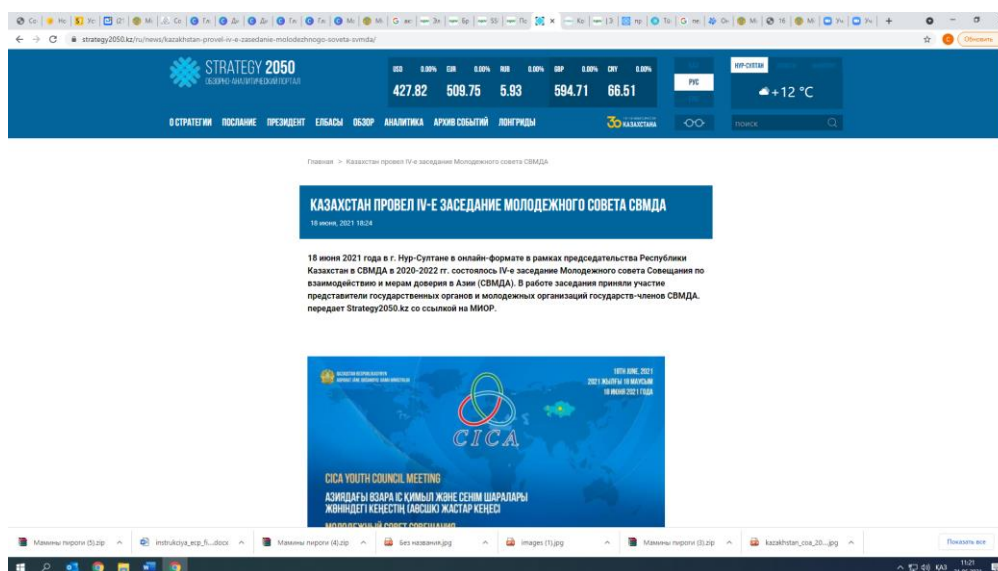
strategy2050.kz/ru/news/kazakhstan-provel-iv-e-zasedanie-molodezhnogo-soveta-svmda/

Обновить

STRATEGY 2050
ОБЗОРНО-АНАЛИТИЧЕСКИЙ ПОРТАЛ

USD 0.00% EUR 0.00% RUB 0.00% GBP 0.00% CNY 0.00%
427.82 509.75 5.93 594.71 66.51

РУС

НУР-СУЛТАН
+12 °C

О СТРАТЕГИИ ПОСЛАНИЕ ПРЕЗИДЕНТ ЕЛБАСЫ ОБЗОР АНАЛИТИКА АРХИВ СОБЫТИЙ ЛОНГРИДЫ

30 КАЗАХСТАНА

ПОИСК

Главная > Казахстан провел IV-е заседание Молодежного совета СВМДА

КАЗАХСТАН ПРОВЕЛ IV-Е ЗАСЕДАНИЕ МОЛОДЕЖНОГО СОВЕТА СВМДА

18 июня, 2021 18:24

18 июня 2021 года в г. Нур-Султане в онлайн-формате в рамках председательства Республики Казахстан в СВМДА в 2020-2022 гг. состоялось IV-е заседание Молодежного совета Совещания по взаимодействию и мерам доверия в Азии (СВМДА). В работе заседания приняли участие представители государственных органов и молодежных организаций государств-членов СВМДА. передает Strategy2050.kz со ссылкой на МИОР.

18TH JUNE, 2021
2021 ЖЫЛҒЫ 18 МАУСЫМ
18 ИЮНЯ 2021 ГОДА

CICA

CICA YOUTH COUNCIL MEETING
АЗИЯДАҒЫ ӨЗАРА ІС ҚИМЫЛ ЖӘНЕ СЕНІМ ШАРАЛАРЫ ЖӨНІНДЕГІ КЕҢЕСТІҢ (АӨСШК) ЖАСТАР КЕҢЕСІ
МОЛОДЕЖНЫЙ СОВЕТ СОВЕЩАНИЯ

Мамины пироги (5).zip
instruktsiya_ecp_fl....docx
Мамины пироги (4).zip
Без названия.jpg
images (1).jpg
Мамины пироги (3).zip
kazakhstan_coa_20....jpg
Показать все

КАЗ 11:21